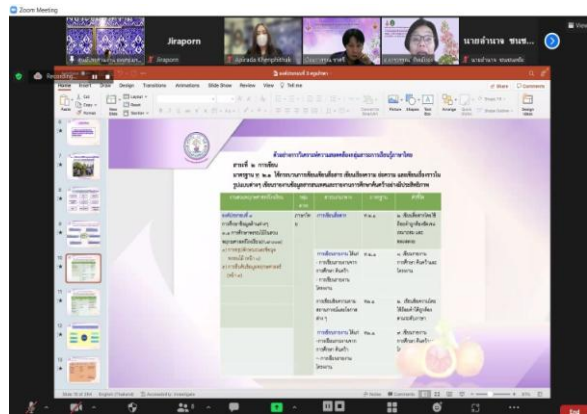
Zoom Meeting

Jiraporn

Jiraporn

Supada Khongkhiak

นายอำนาจ ชนช...

นายอำนาจ ชนชนะ

Recording...

Home Insert Draw Design Transitions Animations Slide Show Review View Tell me

Share Comments

Paste Cut Copy Format New Slide Reset Section

Convert to SmartArt

Picture Shapes Text Box Arrange Quick Styles Shape Fill Shape Outline Design Ideas

ตัวอย่างการวิเคราะห์ความสอดคล้องกับมาตรฐานหลักสูตร

สาระที่ ๒ การเขียน

มาตรฐาน ท ๒.๑ ใช้กระบวนการเขียนเขียนสื่อสาร เขียนเรียงความ ย่อความ และเขียนเรื่องราวในรูปแบบต่างๆ เขียนรายงานข้อมูลสารสนเทศและรายงานการศึกษาค้นคว้าอย่างมีประสิทธิภาพ

| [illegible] | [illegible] | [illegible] | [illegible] | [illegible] |
|---|---|---|---|---|
| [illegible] | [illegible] | การเขียนสื่อสาร | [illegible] | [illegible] |
| | | การเขียนรายงาน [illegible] | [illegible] | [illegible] |
| | | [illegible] | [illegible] | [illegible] |
| | | การเขียนรายงาน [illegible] | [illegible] | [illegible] |

Slide 10 of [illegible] English (Thailand) Accessibility: Investigate

Notes Comments

End